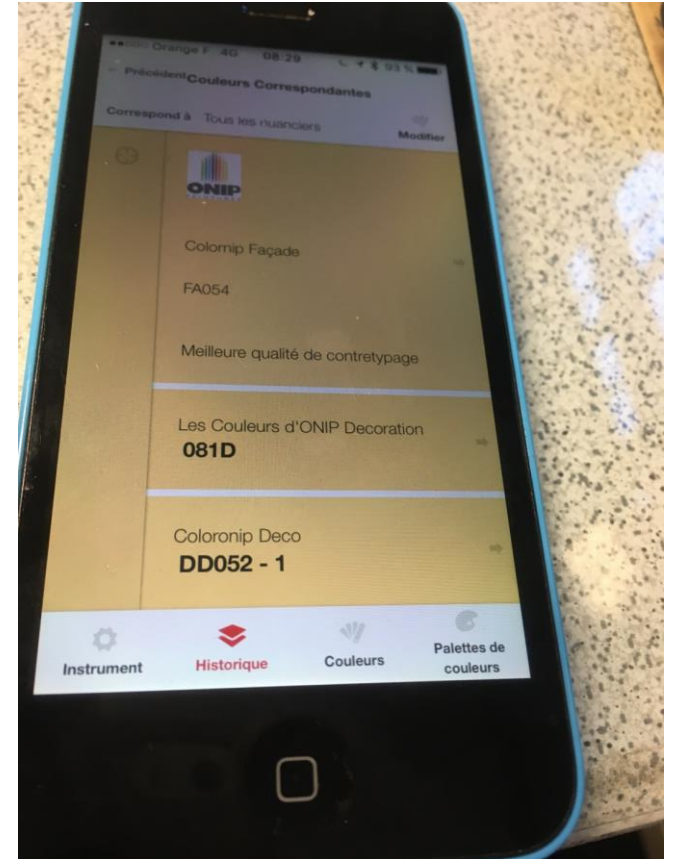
Orange F 4G 08:29 93 %

Précédent Couleurs Correspondantes

Correspond à Tous les nuanciers Modifier

ONIP

Colornip Façade

FA054

Meilleure qualité de contretypage

Les Couleurs d'ONIP Decoration
081D

Coloronip Deco
DD052 - 1

Instrument Historique Couleurs Palettes de couleurs